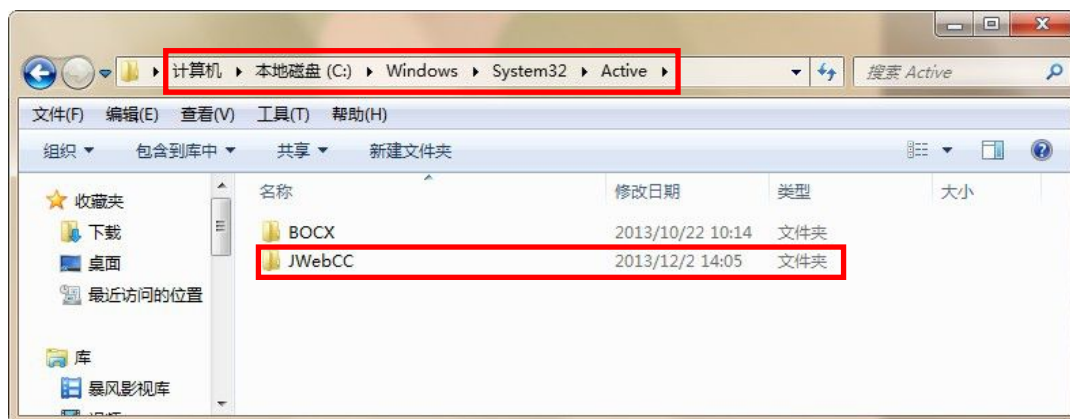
计算机 ▸ 本地磁盘 (C:) ▸ Windows ▸ System32 ▸ Active ▸

搜索 Active

文件(F) 编辑(E) 查看(V) 工具(T) 帮助(H)

组织 ▾ 包含到库中 ▾ 共享 ▾ 新建文件夹

收藏夹
下载
桌面
最近访问的位置

库
暴风影视库

| 名称 | 修改日期 | 类型 | 大小 |
|---|---|---|---|
| BOCX | 2013/10/22 10:14 | 文件夹 | |
| JWebCC | 2013/12/2 14:05 | 文件夹 | |